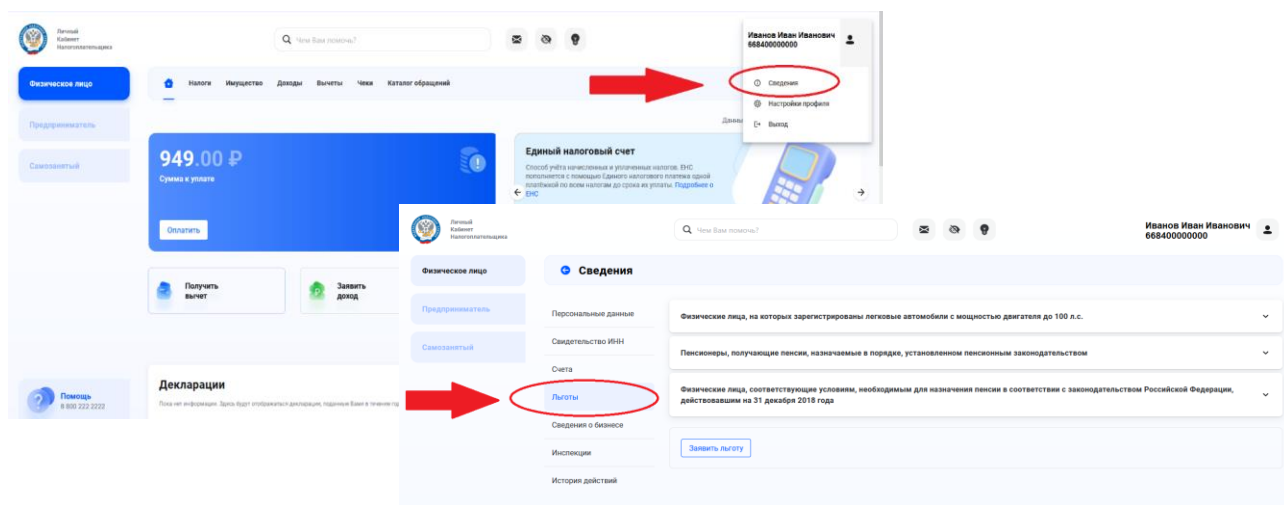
Личный Кабинет Налогоплательщика

Чем Вам помочь?

Иванов Иван Иванович
668400000000

Сведения
Настройки профиля
Выход

Физическое лицо
Предприниматель
Самозанятый

Налоги Имущество Доходы Вычеты Чеки Каталог обращений

Данны

949.00 ₽
Сумма к уплате

Оплатить

Единый налоговый счет
Способ учёта начисленных и уплаченных налогов. ЕНС пополняется с помощью Единого налогового платежа одной платёжкой по всем налогам до срока их уплаты. Подробнее о ЕНС

Получить вычет

Заявить доход

Декларации
Пока нет информации. Здесь будут отображаться декларации, поданные Вами в течение го

Помощь
8 800 222 2222

Личный Кабинет Налогоплательщика

Чем Вам помочь?

Иванов Иван Иванович
668400000000

Физическое лицо
Предприниматель
Самозанятый

Сведения

Персональные данные
Свидетельство ИНН
Счета
Льготы
Сведения о бизнесе
Инспекции
История действий

Физические лица, на которых зарегистрированы легковые автомобили с мощностью двигателя до 100 л.с.

Пенсионеры, получающие пенсии, назначаемые в порядке, установленном пенсионным законодательством

Физические лица, соответствующие условиям, необходимым для назначения пенсии в соответствии с законодательством Российской Федерации, действовавшим на 31 декабря 2018 года

Заявить льготу